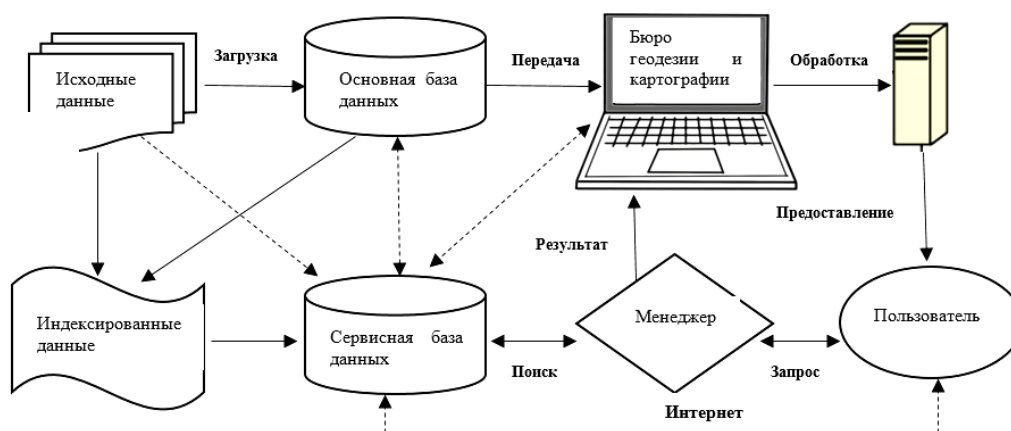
Исходные данные

Загрузка

Основная база данных

Передача

Бюро геодезии и картографии

Обработка

Предоставление

Результат

Индексированные данные

Сервисная база данных

Менеджер

Пользователь

Поиск

Запрос

Интернет